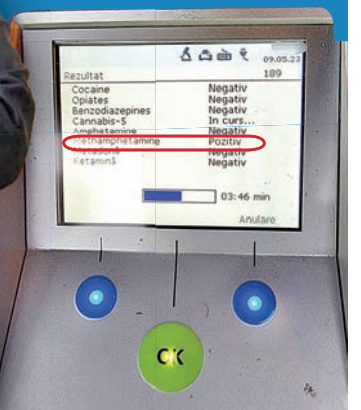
09.05.23
Rezultat 189

| | |
|---|---|
| Cocaine | Negativ |
| Opiates | Negativ |
| Benzodiazepines | Negativ |
| Cannabis-5 | In curs... |
| Amphetamine | Negativ |
| Methamphetamine | Pozitiv |
| Metadonă | Negativ |
| Ketamină | Negativ |

03:46 min

Anulare

OK